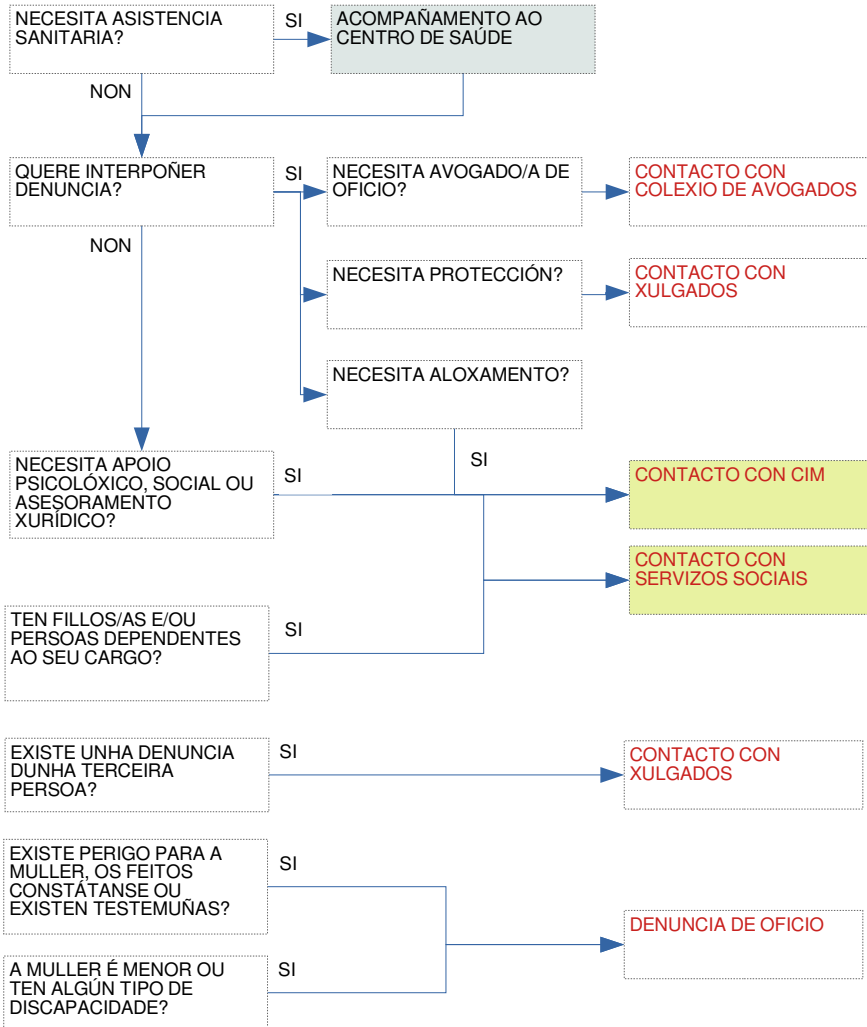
NECESITA ASISTENCIA SANITARIA?

SI

ACOMPAÑAMENTO AO CENTRO DE SAÚDE

NON

QUERE INTERPOÑER DENUNCIA?

SI

NECESITA AVOGADO/A DE OFICIO?

CONTACTO CON COLEXIO DE AVOGADOS

NON

NECESITA PROTECCIÓN?

CONTACTO CON XULGADOS

NECESITA ALOXAMENTO?

SI

NECESITA APOIO PSICOLÓXICO, SOCIAL OU ASESORAMENTO XURÍDICO?

SI

CONTACTO CON CIM

CONTACTO CON SERVIZOS SOCIAIS

TEN FILLOS/AS E/OU PERSOAS DEPENDENTES AO SEU CARGO?

SI

EXISTE UNHA DENUNCIA DUNHA TERCEIRA PERSOA?

SI

CONTACTO CON XULGADOS

EXISTE PERIGO PARA A MULLER, OS FEITOS CONSTÁTANSE OU EXISTEN TESTEMUÑAS?

SI

DENUNCIA DE OFICIO

A MULLER É MENOR OU TEN ALGÚN TIPO DE DISCAPACIDADE?

SI